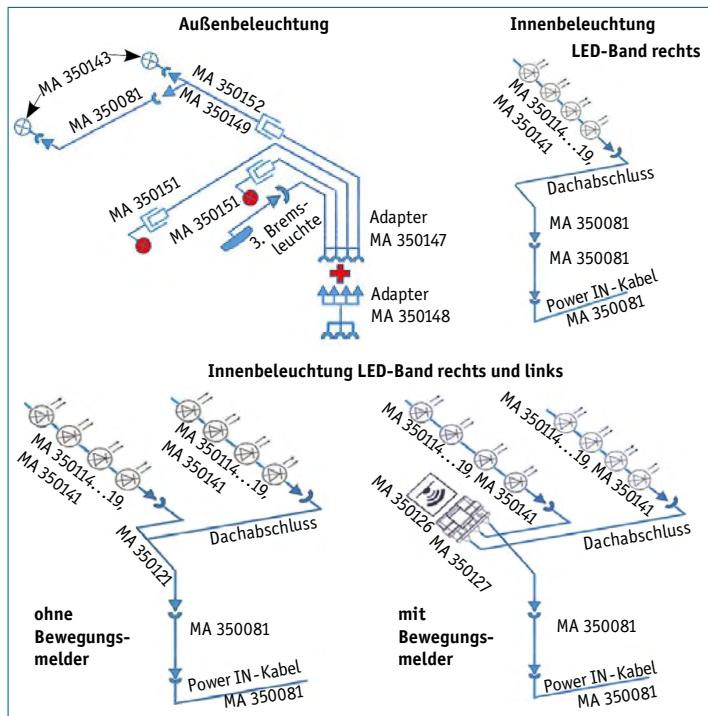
Außenbeleuchtung

MA 350143
MA 350081
MA 350152
MA 350149
MA 350151
MA 350151
3. Bremsleuchte
Adapter
MA 350147
Adapter
MA 350148

Innenbeleuchtung
LED-Band rechts

MA 350114…19,
MA 350141
Dachabschluss
MA 350081
MA 350081
Power IN-Kabel
MA 350081

Innenbeleuchtung LED-Band rechts und links

MA 350114…19,
MA 350141
MA 350114…19,
MA 350141
Dachabschluss
MA 350121
ohne
Bewegungsmelder
MA 350081
Power IN-Kabel
MA 350081

MA 350114…19, MA 350141
MA 350114…19, MA 350141
MA 350126
MA 350127
Dachabschluss
mit
Bewegungsmelder
MA 350081
Power IN-Kabel
MA 350081